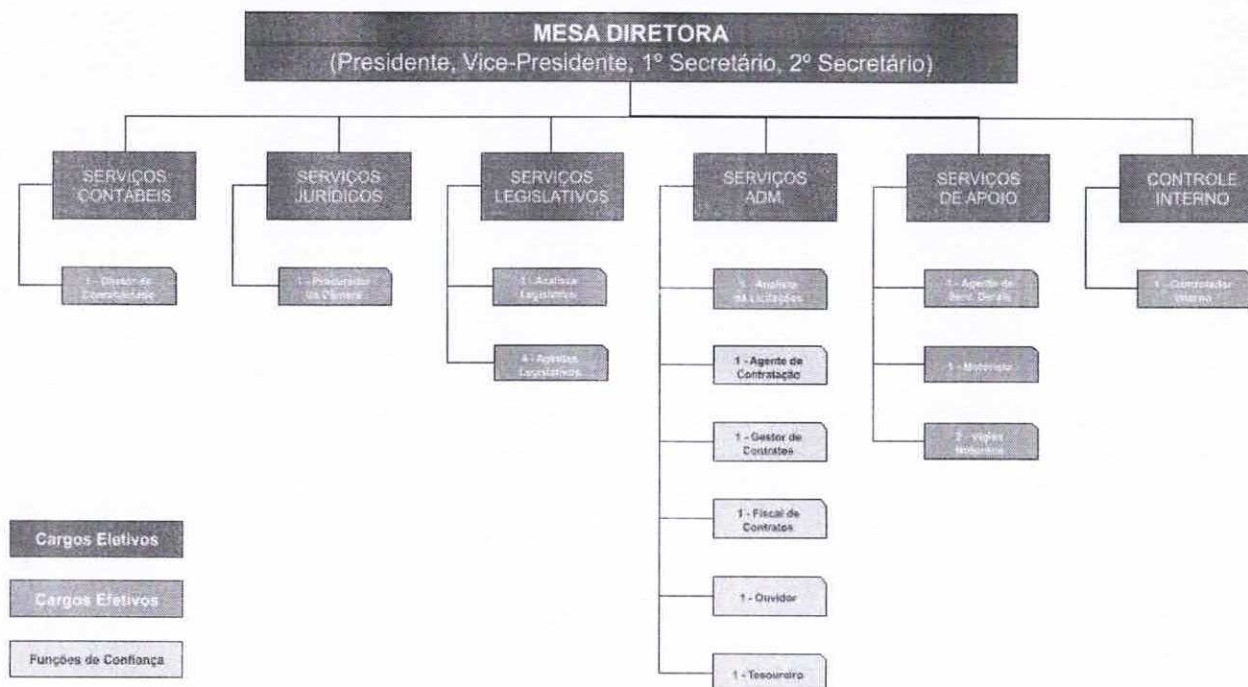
MESA DIRETORA
(Presidente, Vice-Presidente, 1º Secretário, 2º Secretário)

SERVIÇOS CONTÁBEIS

1 - Diretor de Contabilidade

SERVIÇOS JURÍDICOS

1 - Procurador da Câmara

SERVIÇOS LEGISLATIVOS

1 - Analista Legislativo

4 - Agentes Legislativos

SERVIÇOS ADM.

1 - Analista de Licitações

1 - Agente de Contratação

1 - Gestor de Contratos

1 - Fiscal de Contratos

1 - Ouvidor

1 - Tesoureiro

SERVIÇOS DE APOIO

1 - Agente de Serv. Gerais

1 - Motorista

2 - Vigias Noturnos

CONTROLE INTERNO

1 - Controlador Interno

Cargos Eletivos

Cargos Efetivos

Funções de Confiança